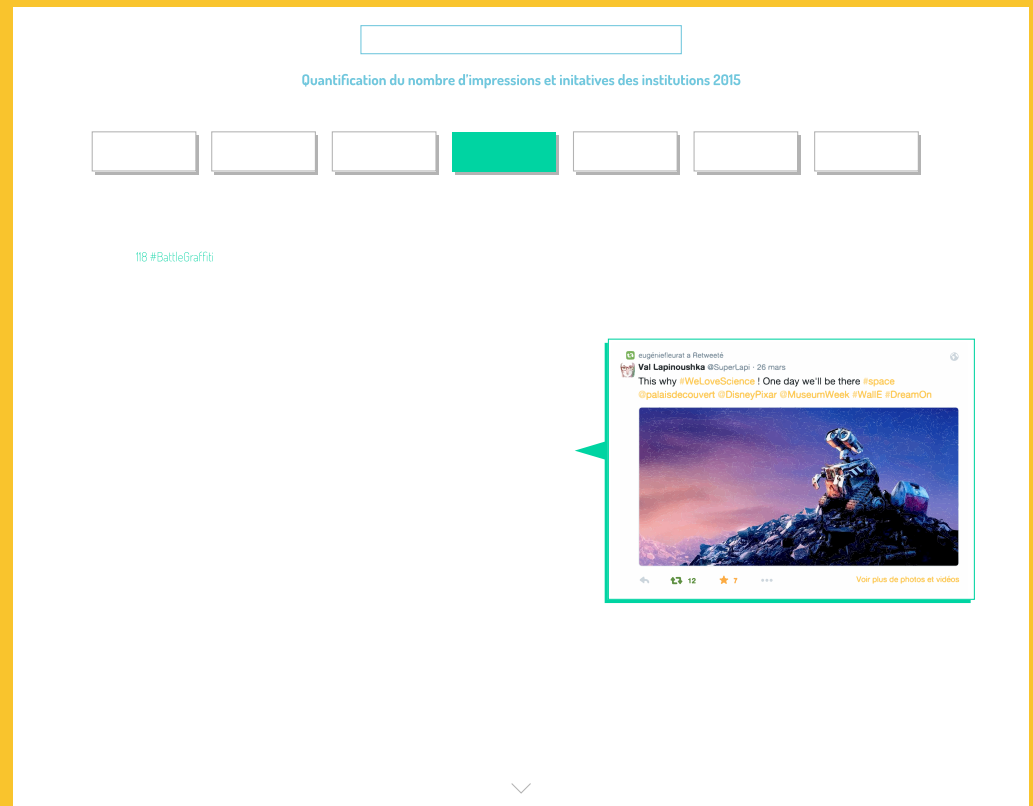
Quantification du nombre d'impressions et initatives des institutions 2015

118 #BattleGraffiti

eugéniefleurat a Retweeté
Val Lapinoushka @SuperLapi · 26 mars
This why #WeLoveScience ! One day we'll be there #space @palaisdecouvert @DisneyPixar @MuseumWeek #WallE #DreamOn

12 7 Voir plus de photos et vidéos